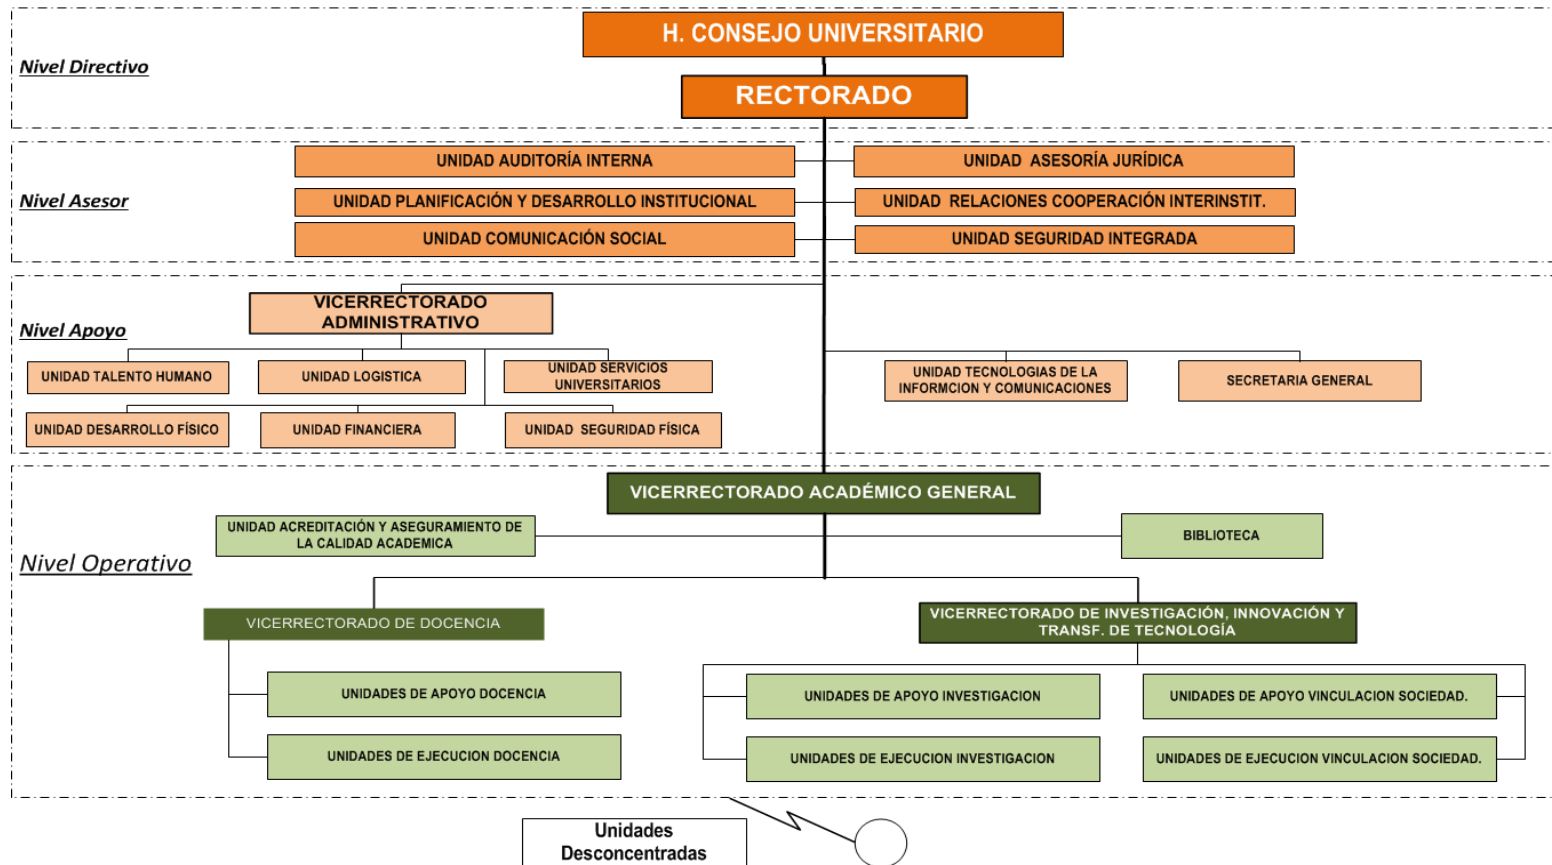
Nivel Directivo

H. CONSEJO UNIVERSITARIO

RECTORADO

Nivel Asesor

UNIDAD AUDITORÍA INTERNA

UNIDAD ASESORÍA JURÍDICA

UNIDAD PLANIFICACIÓN Y DESARROLLO INSTITUCIONAL

UNIDAD RELACIONES COOPERACIÓN INTERINSTIT.

UNIDAD COMUNICACIÓN SOCIAL

UNIDAD SEGURIDAD INTEGRADA

Nivel Apoyo

VICERRECTORADO ADMINISTRATIVO

UNIDAD TALENTO HUMANO

UNIDAD LOGISTICA

UNIDAD SERVICIOS UNIVERSITARIOS

UNIDAD DESARROLLO FÍSICO

UNIDAD FINANCIERA

UNIDAD SEGURIDAD FÍSICA

UNIDAD TECNOLOGIAS DE LA INFORMCION Y COMUNICACIONES

SECRETARIA GENERAL

Nivel Operativo

VICERRECTORADO ACADÉMICO GENERAL

UNIDAD ACREDITACIÓN Y ASEGURAMIENTO DE LA CALIDAD ACADEMICA

BIBLIOTECA

VICERRECTORADO DE DOCENCIA

VICERRECTORADO DE INVESTIGACIÓN, INNOVACIÓN Y TRANSF. DE TECNOLOGÍA

UNIDADES DE APOYO DOCENCIA

UNIDADES DE EJECUCION DOCENCIA

UNIDADES DE APOYO INVESTIGACION

UNIDADES DE APOYO VINCULACION SOCIEDAD.

UNIDADES DE EJECUCION INVESTIGACION

UNIDADES DE EJECUCION VINCULACION SOCIEDAD.

Unidades Desconcentradas